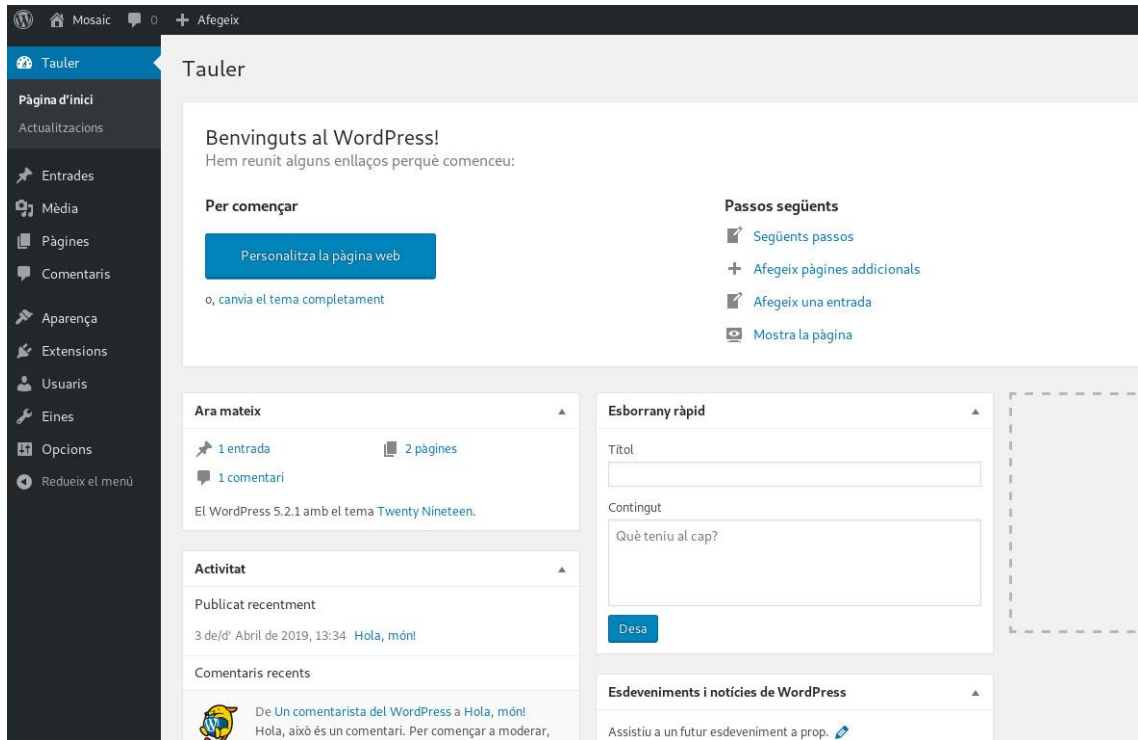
Mosaic 0 + Afegeix

Tauler
Pàgina d'inici
Actualitzacions
Entrades
Mèdia
Pàgines
Comentaris
Aparença
Extensions
Usuaris
Eines
Opcions
Redueix el menú

Tauler

Benvinguts al WordPress!
Hem reunit alguns enllaços perquè comenceu:

Per començar
Personalitza la pàgina web
o, canvia el tema completament

Passos següents
Següents passos
Afegeix pàgines addicionals
Afegeix una entrada
Mostra la pàgina

Ara mateix
1 entrada
2 pàgines
1 comentari
El WordPress 5.2.1 amb el tema Twenty Nineteen.

Activitat
Publicat recentment
3 de/d' Abril de 2019, 13:34 Hola, món!
Comentaris recents
De Un comentarista del WordPress a Hola, món!
Hola, això és un comentari. Per començar a moderar,

Esborrany ràpid
Títol
Contingut
Què teniu al cap?
Desa

Esdeveniments i notícies de WordPress
Assistiu a un futur esdeveniment a prop.